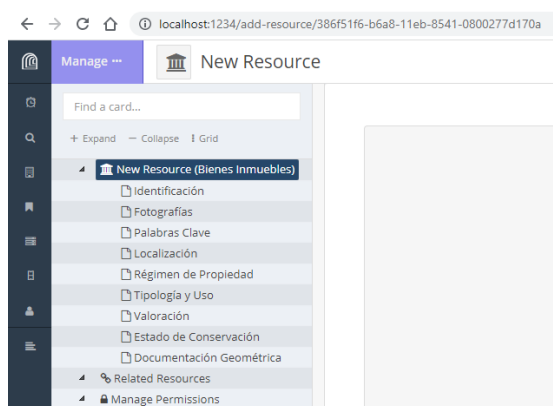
localhost:1234/add-resource/386f51f6-b6a8-11eb-8541-0800277d170a

Manage ···

New Resource

Find a card...

+ Expand — Collapse ⁝ Grid

New Resource (Bienes Inmuebles)

Identificación

Fotografías

Palabras Clave

Localización

Régimen de Propiedad

Tipología y Uso

Valoración

Estado de Conservación

Documentación Geométrica

Related Resources

Manage Permissions